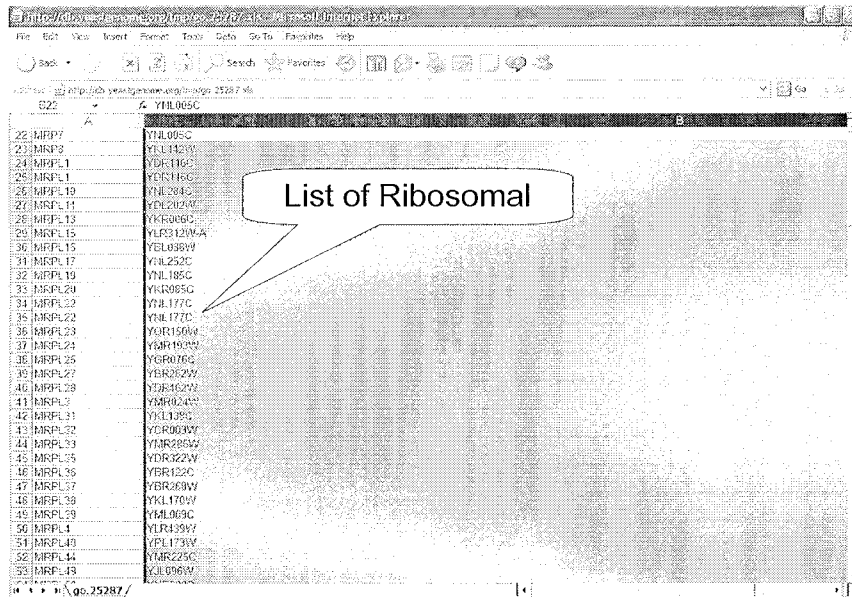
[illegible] - Microsoft Internet Explorer

File Edit View Insert Format Tools Data Go To Favorites Help

Back Search Favorites

Address http://db.yeastgenome.org/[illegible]/go.25287.xls Go

B22 fx YNL005C

A B

| | A | B |
|---|---|---|
| 22 | MRP7 | YNL005C |
| 23 | MRP8 | YKL142W |
| 24 | MRPL1 | YDR116C |
| 25 | MRPL1 | YDR116C |
| 26 | MRPL10 | YNL284C |
| 27 | MRPL11 | YDL202W |
| 28 | MRPL13 | YKR006C |
| 29 | MRPL15 | YLR312W-A |
| 30 | MRPL16 | YBL038W |
| 31 | MRPL17 | YNL252C |
| 32 | MRPL19 | YNL185C |
| 33 | MRPL20 | YKR085C |
| 34 | MRPL22 | YNL177C |
| 35 | MRPL22 | YNL177C |
| 36 | MRPL23 | YOR150W |
| 37 | MRPL24 | YMR193W |
| 38 | MRPL25 | YGR076C |
| 39 | MRPL27 | YBR282W |
| 40 | MRPL28 | YDR462W |
| 41 | MRPL3 | YMR024W |
| 42 | MRPL31 | YKL138C |
| 43 | MRPL32 | YCR003W |
| 44 | MRPL33 | YMR286W |
| 45 | MRPL35 | YDR322W |
| 46 | MRPL36 | YBR122C |
| 47 | MRPL37 | YBR268W |
| 48 | MRPL38 | YKL170W |
| 49 | MRPL39 | YML009C |
| 50 | MRPL4 | YLR439W |
| 51 | MRPL40 | YPL173W |
| 52 | MRPL44 | YMR225C |
| 53 | MRPL49 | YJL096W |

List of Ribosomal

go.25287